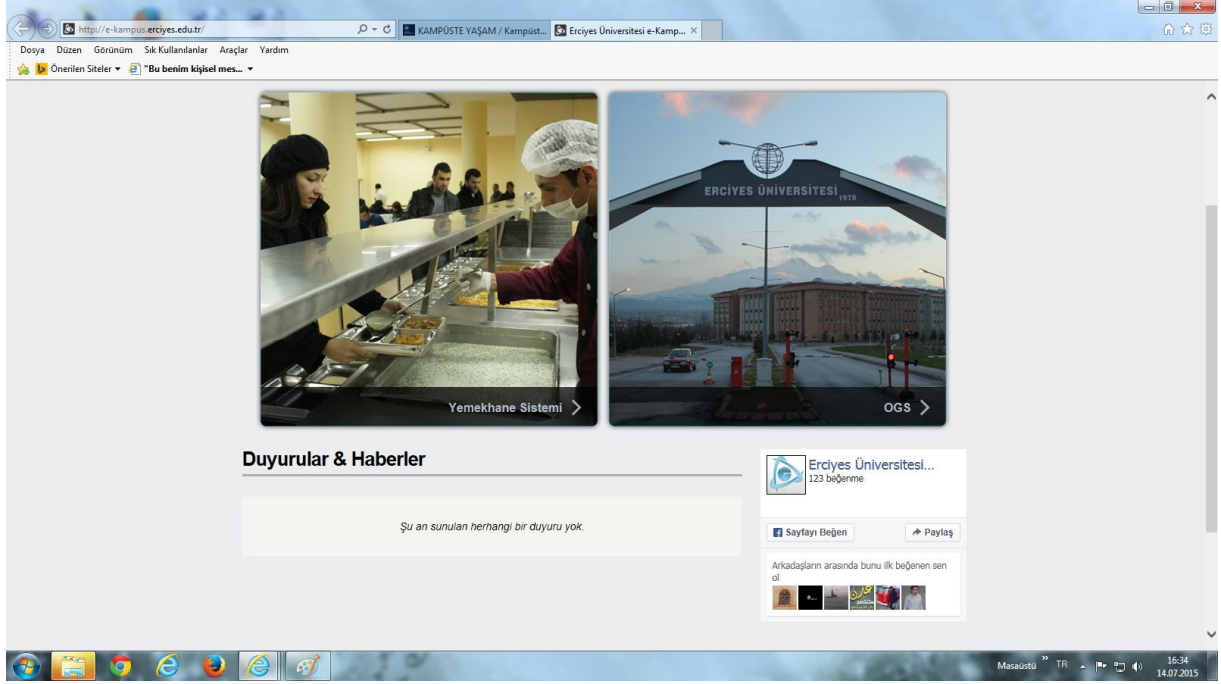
http://e-kampus.erciyes.edu.tr/
KAMPÜSTE YAŞAM / Kampüst...
Erciyes Üniversitesi e-Kamp...
Dosya Düzen Görünüm Sık Kullanılanlar Araçlar Yardım
Önerilen Siteler ▾ "Bu benim kişisel mes... ▾

ERCİYES ÜNİVERSİTESİ 1978

Yemekhane Sistemi

OGS

Duyurular & Haberler

Şu an sunulan herhangi bir duyuru yok.

Erciyes Üniversitesi...
123 beğenme
Sayfayı Beğen
Paylaş
Arkadaşların arasında bunu ilk beğenen sen ol

Masaüstü TR 16:34 14.07.2015